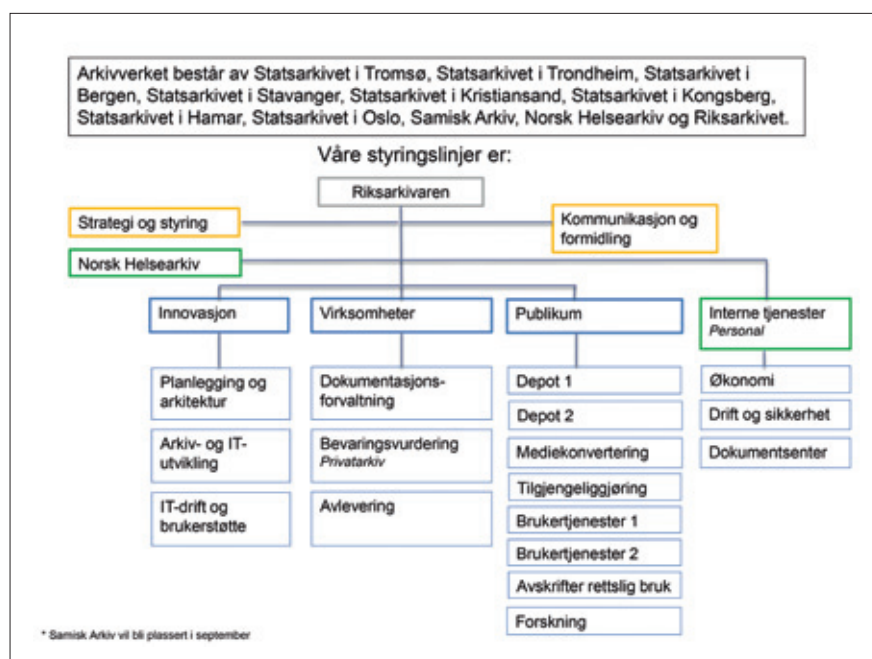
Arkivverket består av Statsarkivet i Tromsø, Statsarkivet i Trondheim, Statsarkivet i Bergen, Statsarkivet i Stavanger, Statsarkivet i Kristiansand, Statsarkivet i Kongsberg, Statsarkivet i Hamar, Statsarkivet i Oslo, Samisk Arkiv, Norsk Helsearkiv og Riksarkivet.

Våre styringslinjer er:

Riksarkivaren

Strategi og styring

Kommunikasjon og formidling

Norsk Helsearkiv

Innovasjon

Planlegging og arkitektur

Arkiv- og IT-utvikling

IT-drift og brukerstøtte

Virksomheter

Dokumentasjonsforvaltning

Bevaringsvurdering
Privatarkiv

Avlevering

Publikum

Depot 1

Depot 2

Mediekonvertering

Tilgjengeliggjøring

Brukertjenester 1

Brukertjenester 2

Avskrifter rettslig bruk

Forskning

Interne tjenester
Personal

Økonomi

Drift og sikkerhet

Dokumentsenter

* Samisk Arkiv vil bli plassert i september